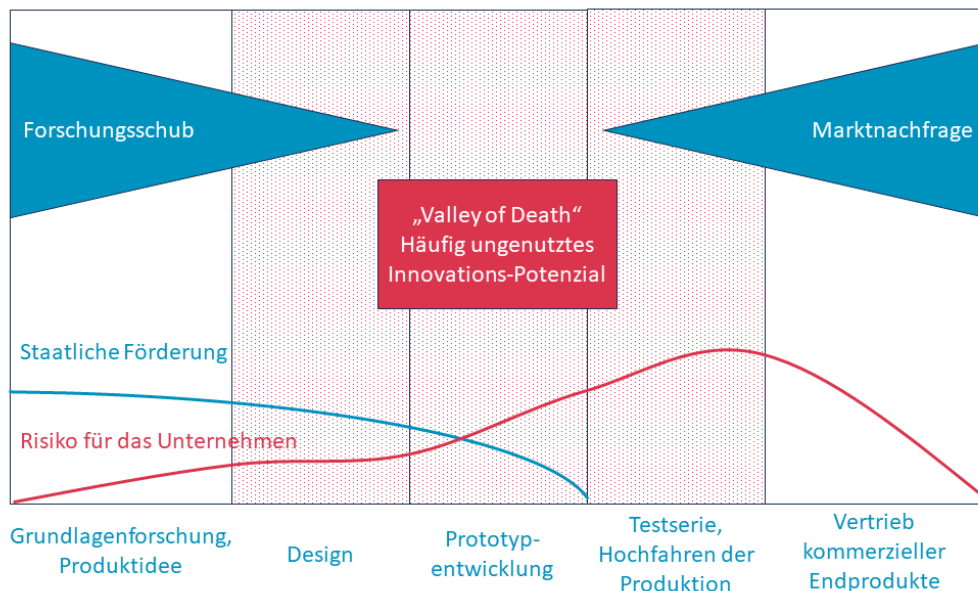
Forschungsschub

Marktnachfrage

„Valley of Death“
Häufig ungenutztes
Innovations-Potenzial

Staatliche Förderung

Risiko für das Unternehmen

Grundlagenforschung, Produktidee

Design

Prototypentwicklung

Testserie, Hochfahren der Produktion

Vertrieb kommerzieller Endprodukte